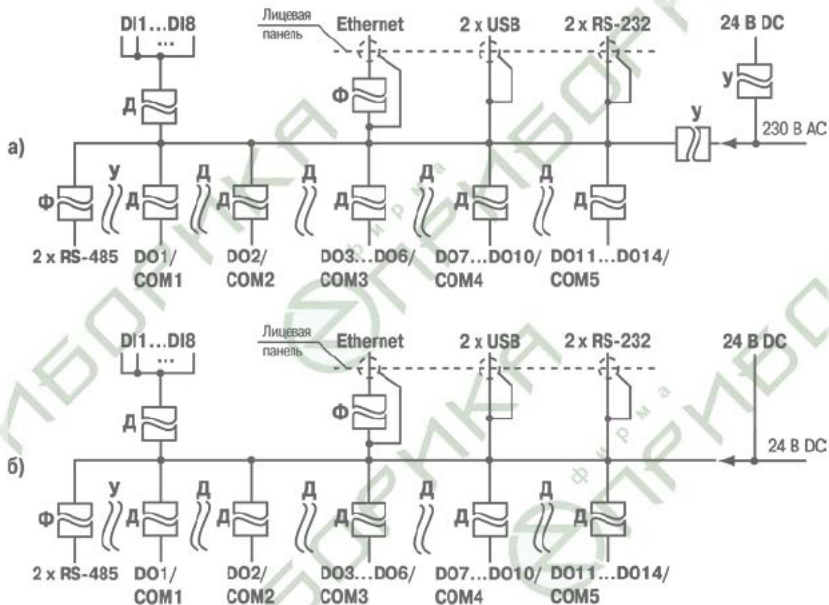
DI1…DI8
Лицевая панель
Ethernet
2 x USB
2 x RS-232
24 В DC
Д
Ф
У
У
а)
230 В АС
Ф
У
Д
Д
Д
Д
Д
Д
Д
Д
Д
2 x RS-485
DO1/ COM1
DO2/ COM2
DO3…DO6/ COM3
DO7…DO10/ COM4
DO11…DO14/ COM5

DI1…DI8
Лицевая панель
Ethernet
2 x USB
2 x RS-232
24 В DC
Д
Ф
б)
24 В DC
Ф
У
Д
Д
Д
Д
Д
Д
Д
Д
Д
2 x RS-485
DO1/ COM1
DO2/ COM2
DO3…DO6/ COM3
DO7…DO10/ COM4
DO11…DO14/ COM5